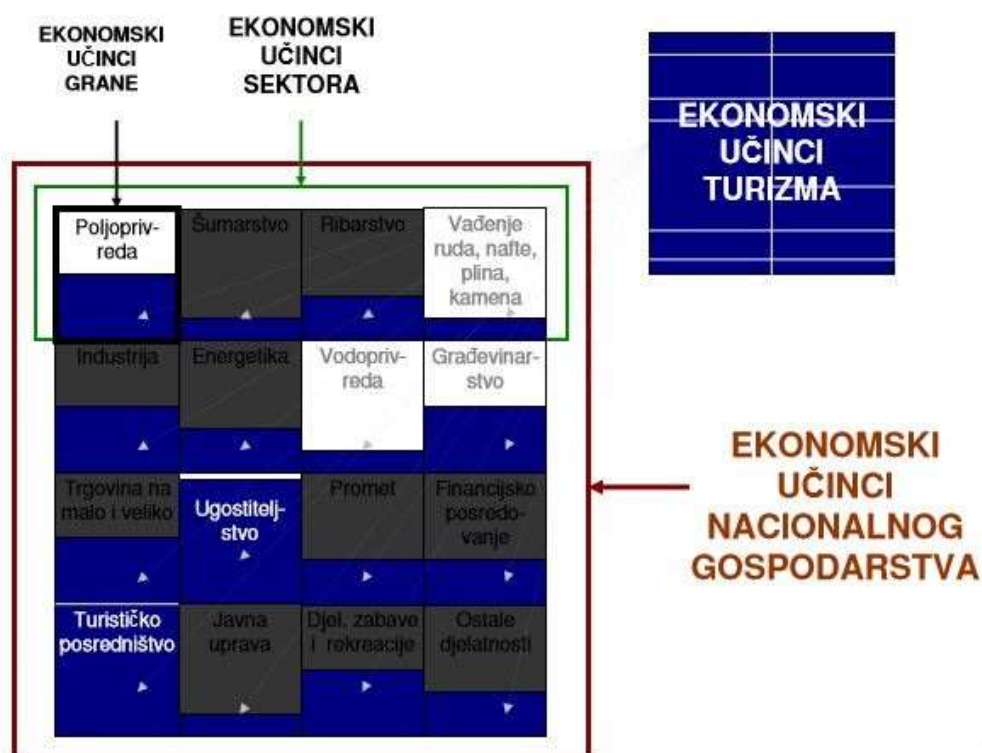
EKONOMSKI UČINCI GRANE

EKONOMSKI UČINCI SEKTORA

EKONOMSKI UČINCI TURIZMA

| Poljoprivreda | Šumarstvo | Ribarstvo | Vađenje ruda, nafte, plina, kamena |
|---|---|---|---|
| Industrija | Energetika | Vodoprivreda | Građevinarstvo |
| Trgovina na malo i veliko | Ugostiteljstvo | Promet | Financijsko posredovanje |
| Turističko posredništvo | Javna uprava | Djel. zabave i rekreacije | Ostale djelatnosti |

EKONOMSKI UČINCI NACIONALNOG GOSPODARSTVA